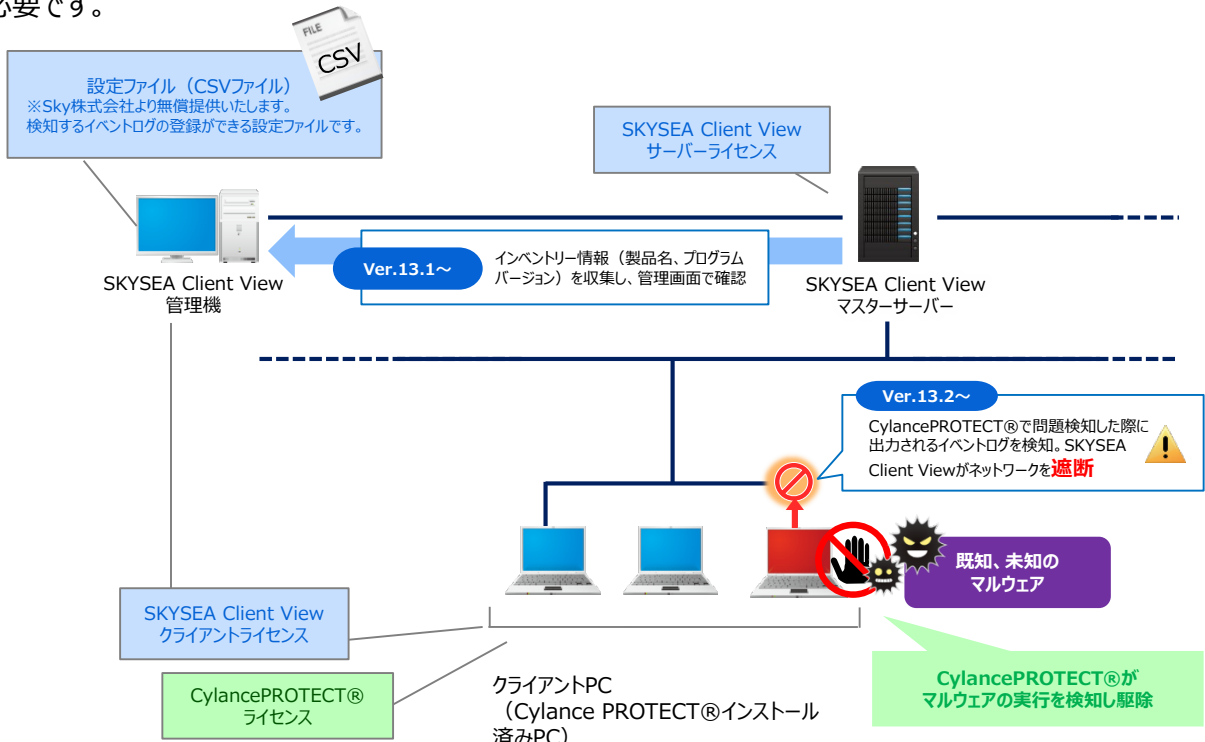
必要です。

FILE
CSV

設定ファイル（CSVファイル）
※Sky株式会社より無償提供いたします。
検知するイベントログの登録ができる設定ファイルです。

SKYSEA Client View
サーバーライセンス

Ver.13.1〜
インベントリー情報（製品名、プログラムバージョン）を収集し、管理画面で確認

SKYSEA Client View
管理機

SKYSEA Client View
マスターサーバー

Ver.13.2〜
CylancePROTECT®で問題検知した際に出力されるイベントログを検知。SKYSEA Client Viewがネットワークを遮断

既知、未知のマルウェア

SKYSEA Client View
クライアントライセンス

CylancePROTECT®
ライセンス

クライアントPC
（Cylance PROTECT®インストール済みPC）

CylancePROTECT®が
マルウェアの実行を検知し駆除